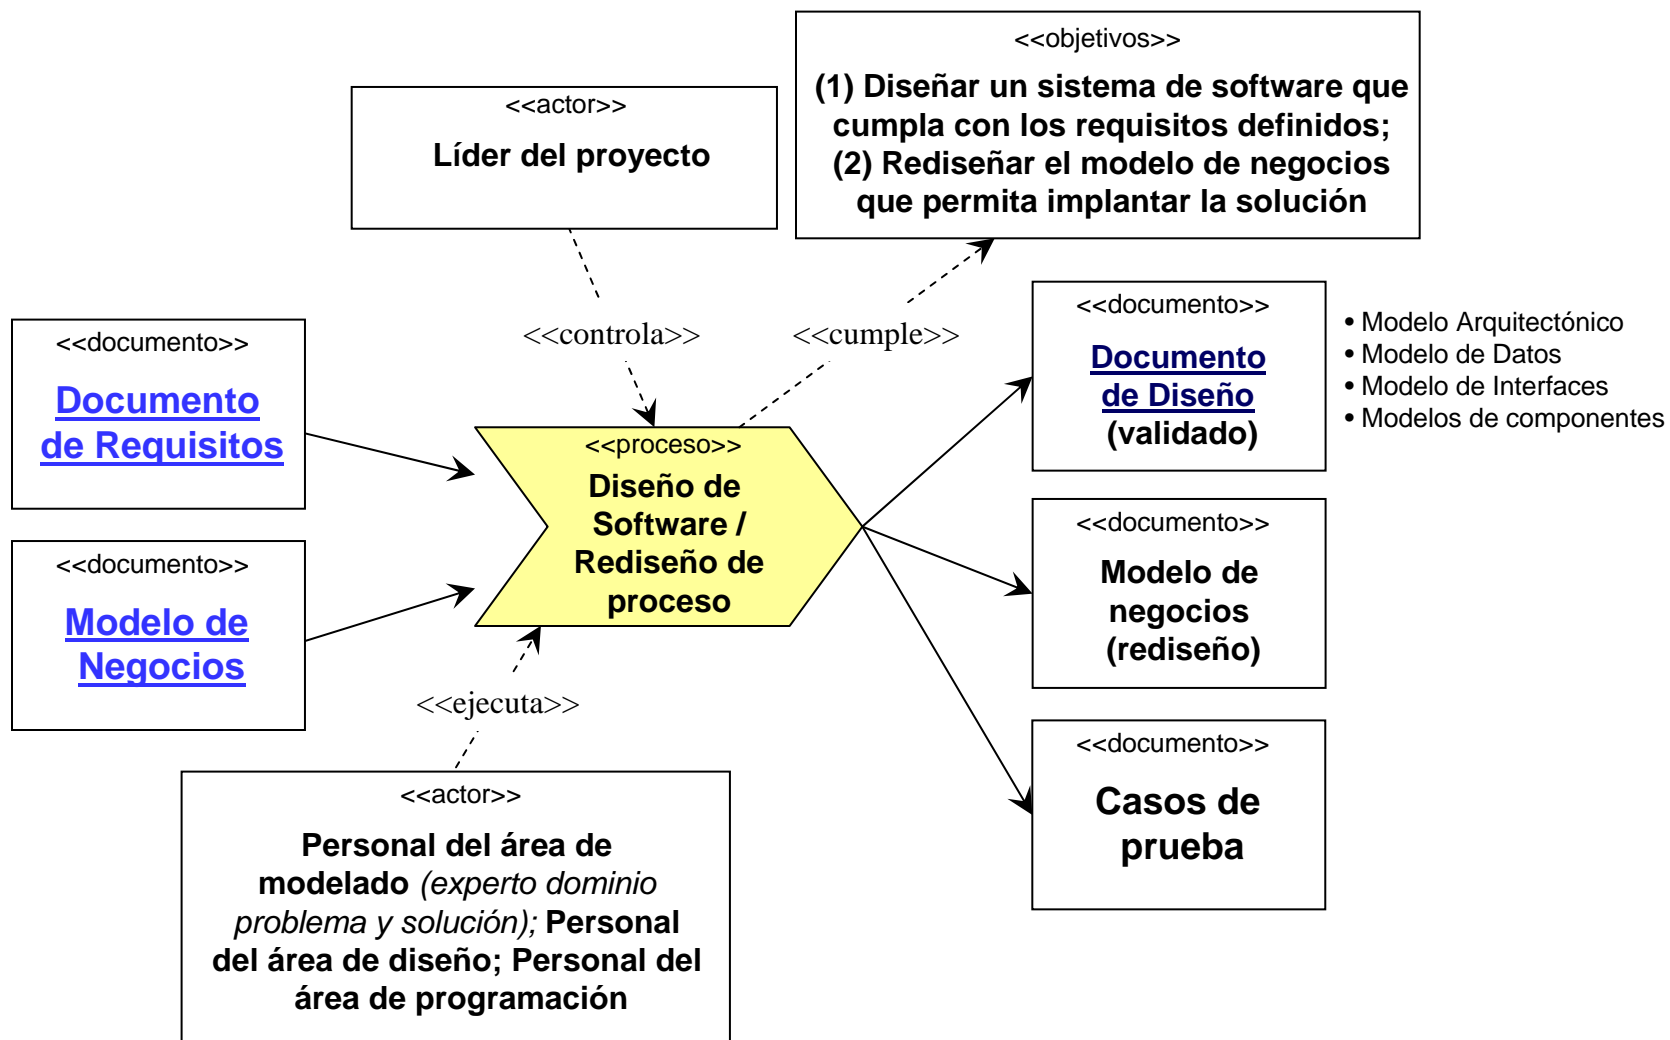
<<objetivos>>

(1) Diseñar un sistema de software que cumpla con los requisitos definidos; (2) Rediseñar el modelo de negocios que permita implantar la solución

<<actor>>

Líder del proyecto

<<controla>>

<<cumple>>

<<documento>>

Documento de Requisitos

<<documento>>

Modelo de Negocios

<<proceso>>

Diseño de Software / Rediseño de proceso

<<ejecuta>>

<<actor>>

Personal del área de modelado *(experto dominio problema y solución);* Personal del área de diseño; Personal del área de programación

<<documento>>

Documento de Diseño (validado)

• Modelo Arquitectónico
• Modelo de Datos
• Modelo de Interfaces
• Modelos de componentes

<<documento>>

Modelo de negocios (rediseño)

<<documento>>

Casos de prueba